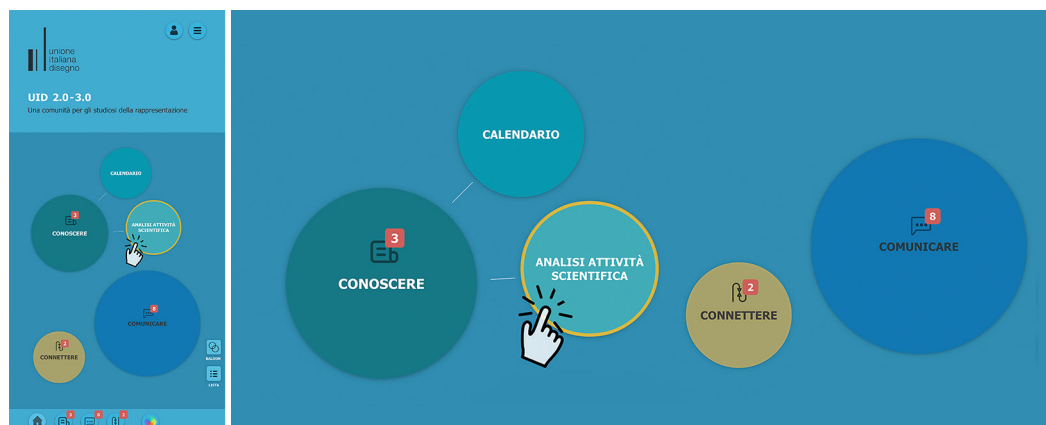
unione
italiana
disegno

UID 2.0-3.0
Una comunità per gli studiosi della rappresentazione

CALENDARIO

3
CONOSCERE

ANALISI ATTIVITÀ SCIENTIFICA

8
COMUNICARE

2
CONNETTERE

BALOON

LISTA

3 8 2

CALENDARIO

3
CONOSCERE

ANALISI ATTIVITÀ SCIENTIFICA

2
CONNETTERE

8
COMUNICARE